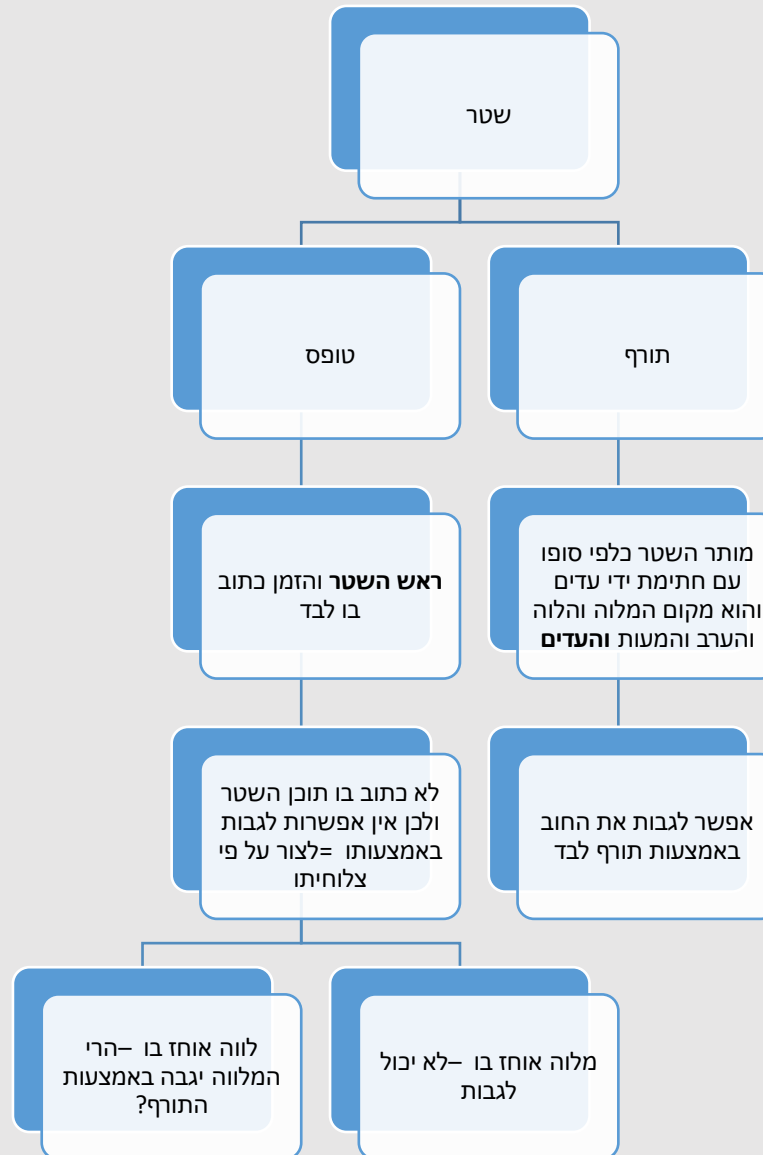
שטר

תורף

טופס

מותר השטר כלפי סופו עם חתימת ידי עדים והוא מקום המלוה והלוה והערב והמעות **והעדים**

**ראש השטר** והזמן כתוב בו לבד

אפשר לגבות את החוב באמצעות תורף לבד

לא כתוב בו תוכן השטר ולכן אין אפשרות לגבות באמצעותו =לצור על פי צלוחיתו

מלוה אוחז בו –לא יכול לגבות

לווה אוחז בו –הרי המלווה יגבה באמצעות התורף?